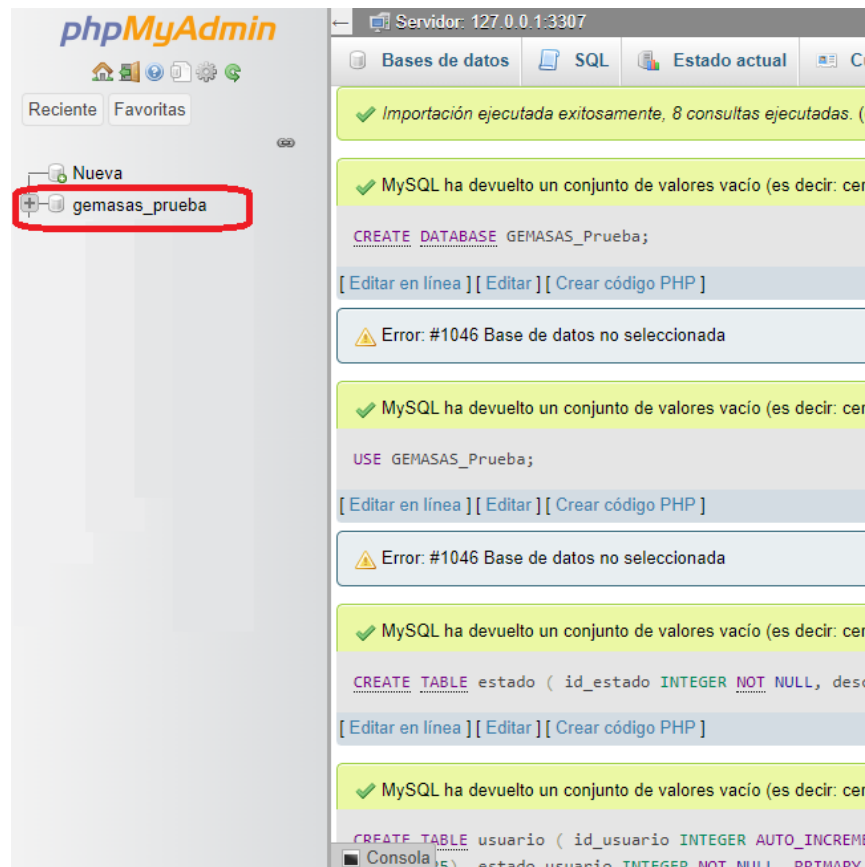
phpMyAdmin

Reciente Favoritas

Nueva
gemasas_prueba

Servidor: 127.0.0.1:3307

Bases de datos SQL Estado actual Co

Importación ejecutada exitosamente, 8 consultas ejecutadas. (

MySQL ha devuelto un conjunto de valores vacío (es decir: cer

CREATE DATABASE GEMASAS_Prueba;

[ Editar en línea ] [ Editar ] [ Crear código PHP ]

Error: #1046 Base de datos no seleccionada

MySQL ha devuelto un conjunto de valores vacío (es decir: cer

USE GEMASAS_Prueba;

[ Editar en línea ] [ Editar ] [ Crear código PHP ]

Error: #1046 Base de datos no seleccionada

MySQL ha devuelto un conjunto de valores vacío (es decir: cer

CREATE TABLE estado ( id_estado INTEGER NOT NULL, desc

[ Editar en línea ] [ Editar ] [ Crear código PHP ]

MySQL ha devuelto un conjunto de valores vacío (es decir: cer

CREATE TABLE usuario ( id_usuario INTEGER AUTO_INCREME

Consola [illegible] estado_usuario INTEGER NOT NULL, PRIMARY